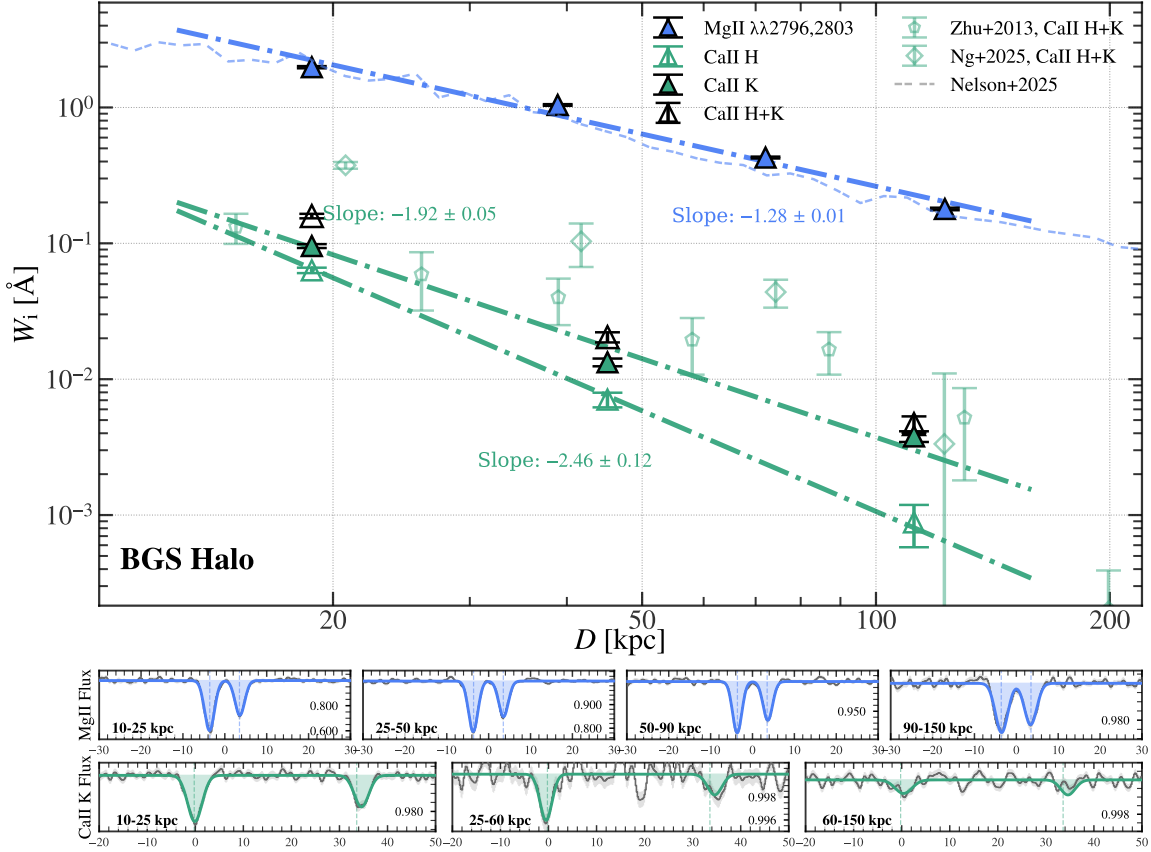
MgII λλ2796,2803
CaII H
CaII K
CaII H+K
Zhu+2013, CaII H+K
Ng+2025, CaII H+K
Nelson+2025

$10^0$
$10^{-1}$
$10^{-2}$
$10^{-3}$
$W_i$ [Å]

Slope: −1.92 ± 0.05
Slope: −1.28 ± 0.01
Slope: −2.46 ± 0.12

BGS Halo

20
50
100
200
$D$ [kpc]

MgII Flux
10-25 kpc
0.800
0.600
25-50 kpc
0.900
0.800
50-90 kpc
0.950
90-150 kpc
0.980
−30 −20 −10 0 10 20 30

CaII K Flux
10-25 kpc
0.980
25-60 kpc
0.998
0.996
60-150 kpc
0.998
−20 −10 0 10 20 30 40 50